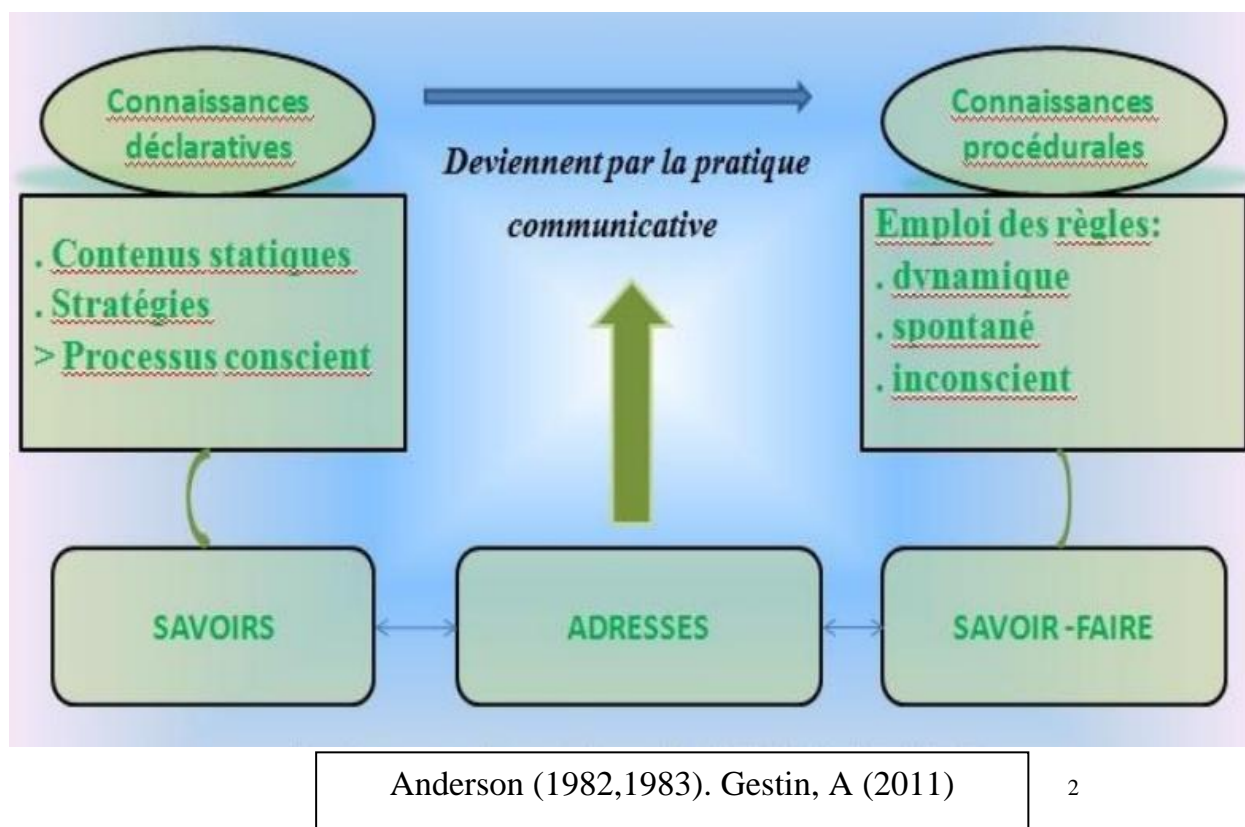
Connaissances déclaratives

Deviennent par la pratique communicative

Connaissances procédurales

. Contenus statiques
. Stratégies
> Processus conscient

Emploi des règles:
. dynamique
. spontané
. inconscient

SAVOIRS

ADRESSES

SAVOIR -FAIRE

Anderson (1982,1983). Gestin, A (2011)

2